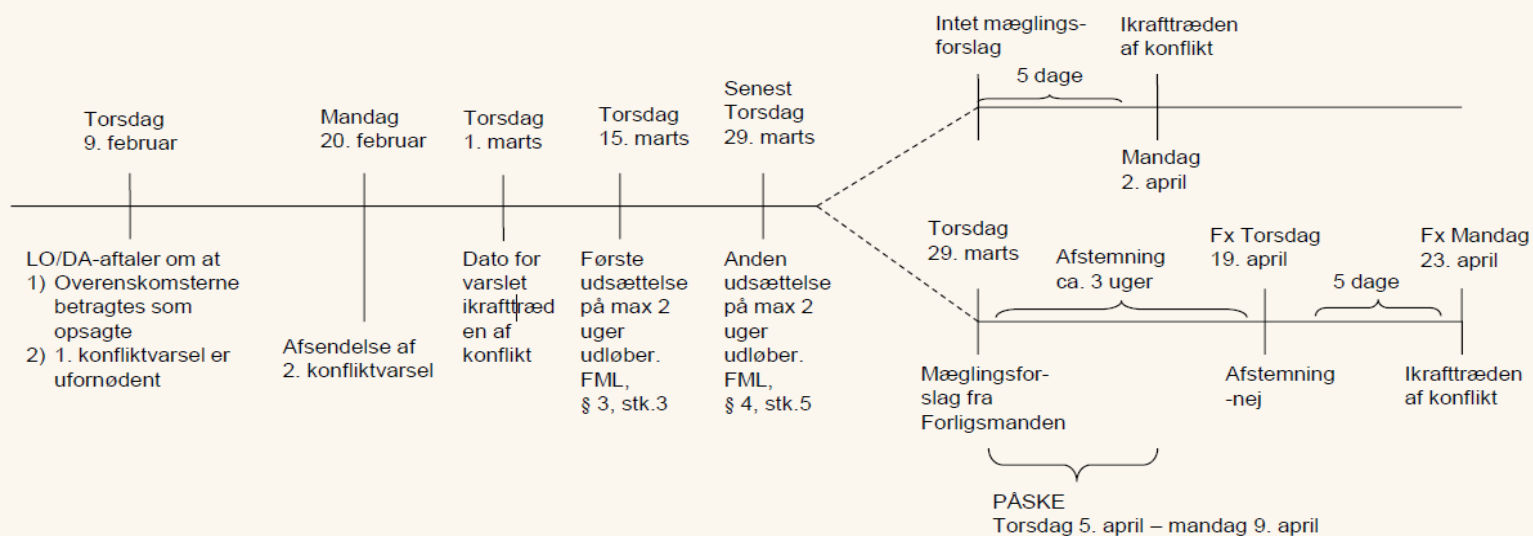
Intet mæglingsforslag

Ikrafttræden af konflikt

5 dage

Mandag 2. april

Torsdag 9. februar

Mandag 20. februar

Torsdag 1. marts

Torsdag 15. marts

Senest Torsdag 29. marts

LO/DA-aftaler om at
1) Overenskomsterne betragtes som opsagte
2) 1. konfliktvarsel er ufornødent

Afsendelse af 2. konfliktvarsel

Dato for varslet ikrafttræden af konflikt

Første udsættelse på max 2 uger udløber. FML, § 3, stk.3

Anden udsættelse på max 2 uger udløber. FML, § 4, stk.5

Torsdag 29. marts

Afstemning ca. 3 uger

Fx Torsdag 19. april

5 dage

Fx Mandag 23. april

Mæglingsforslag fra Forligsmanden

Afstemning -nej

Ikrafttræden af konflikt

PÅSKE
Torsdag 5. april – mandag 9. april